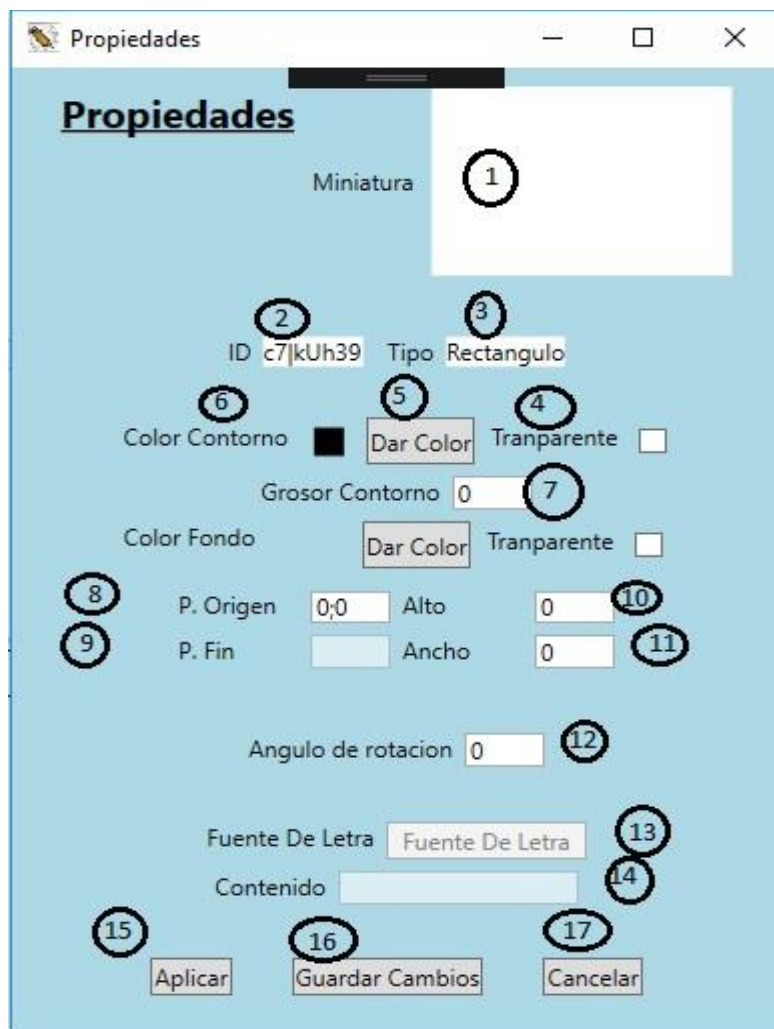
Propiedades

Propiedades

Miniatura 1

2 3
ID c7|kUh39 Tipo Rectangulo

6 5 4
Color Contorno Dar Color Tranparente

Grosor Contorno 0 7

Color Fondo Dar Color Tranparente

8 P. Origen 0;0 Alto 0 10
9 P. Fin Ancho 0 11

Angulo de rotacion 0 12

Fuente De Letra Fuente De Letra 13
Contenido 14

15 16 17
Aplicar Guardar Cambios Cancelar